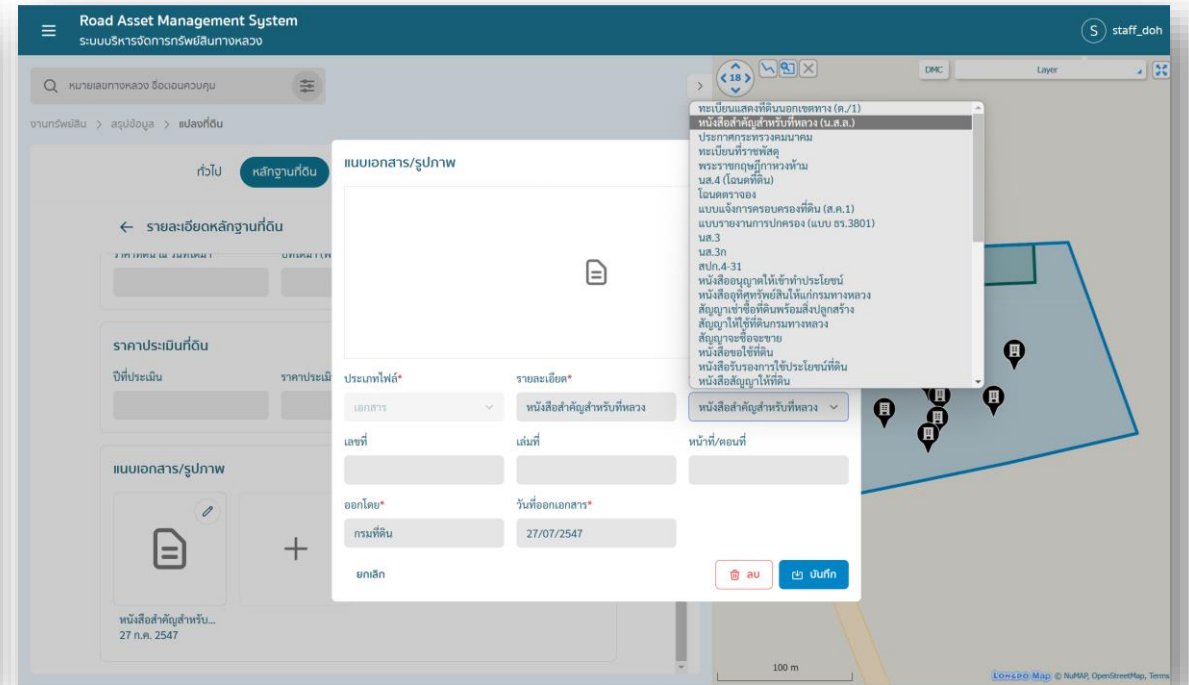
Road Asset Management System
ระบบบริหารจัดการทรัพย์สินทางหลวง

S staff_doh

หมายเลขทางหลวง ชื่อตอนควบคุม

งานทรัพย์สิน > สรุปข้อมูล > แปลงที่ดิน

ทั่วไป หลักฐานที่ดิน

← รายละเอียดหลักฐานที่ดิน

ราคาประเมินที่ดิน
ปีที่ประเมิน ราคาประเมิ

แนบเอกสาร/รูปภาพ
หนังสือสำคัญสำหรับ...
27 ก.ค. 2547

18
DMC Layer

ทะเบียนแสดงที่ดินนอกเขตทาง (ต./1)
หนังสือสำคัญสำหรับที่หลวง (น.ส.ล.)
ประกาศกระทรวงคมนาคม
ทะเบียนที่ราชพัสดุ
พระราชกฤษฎีกาหวงห้าม
นส.4 (โฉนดที่ดิน)
โฉนดตราจอง
แบบแจ้งการครอบครองที่ดิน (ส.ค.1)
แบบรายงานการปกครอง (แบบ ธร.3801)
นส.3
นส.3ก
สปก.4-31
หนังสืออนุญาตให้เข้าทำประโยชน์
หนังสืออุทิศทรัพย์สินให้แก่กรมทางหลวง
สัญญาเช่าซื้อที่ดินพร้อมสิ่งปลูกสร้าง
สัญญาให้ใช้ที่ดินกรมทางหลวง
สัญญาจะซื้อจะขาย
หนังสือขอใช้ที่ดิน
หนังสือรับรองการใช้ประโยชน์ที่ดิน
หนังสือสัญญาให้ที่ดิน

แนบเอกสาร/รูปภาพ

ประเภทไฟล์* รายละเอียด*
เอกสาร หนังสือสำคัญสำหรับที่หลวง หนังสือสำคัญสำหรับที่หลวง
เลขที่ เล่มที่ หน้าที่/ตอนที่
ออกโดย* วันที่ออกเอกสาร*
กรมที่ดิน 27/07/2547

ยกเลิก ลบ บันทึก

100 m
LONGDO Map © NuMAP, OpenStreetMap, Terms